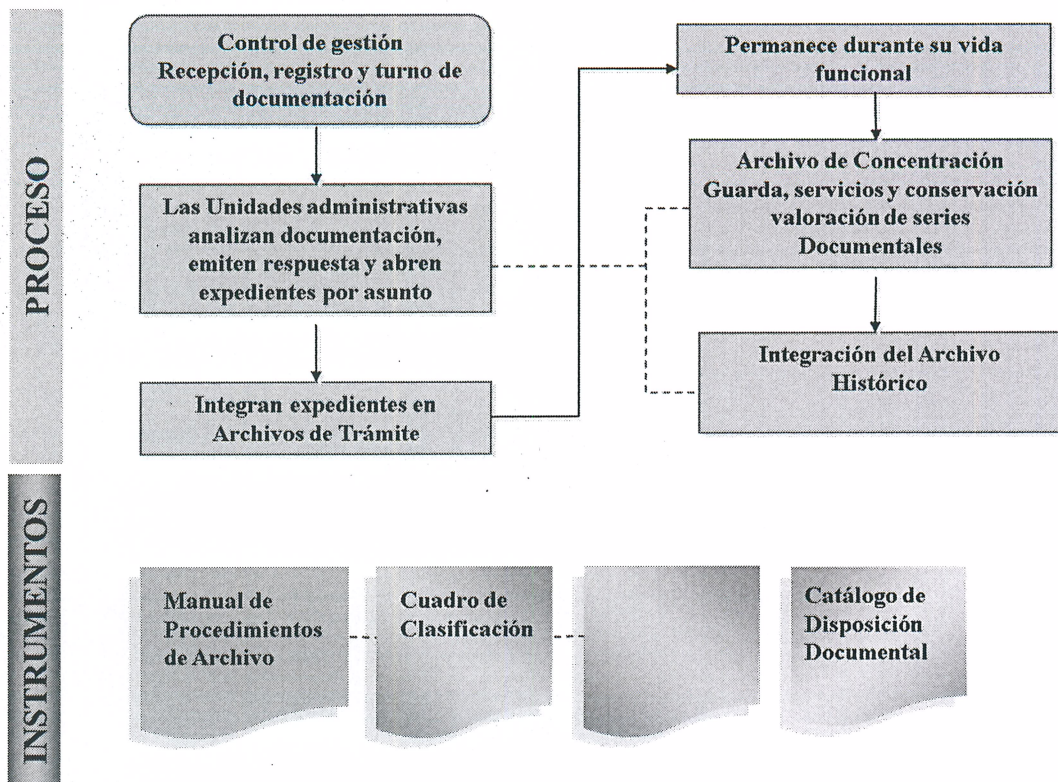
PROCESO

Control de gestión
Recepción, registro y turno de documentación

Las Unidades administrativas analizan documentación, emiten respuesta y abren expedientes por asunto

Integran expedientes en Archivos de Trámite

Permanece durante su vida funcional

Archivo de Concentración
Guarda, servicios y conservación valoración de series Documentales

Integración del Archivo Histórico

INSTRUMENTOS

Manual de Procedimientos de Archivo

Cuadro de Clasificación

Catálogo de Disposición Documental